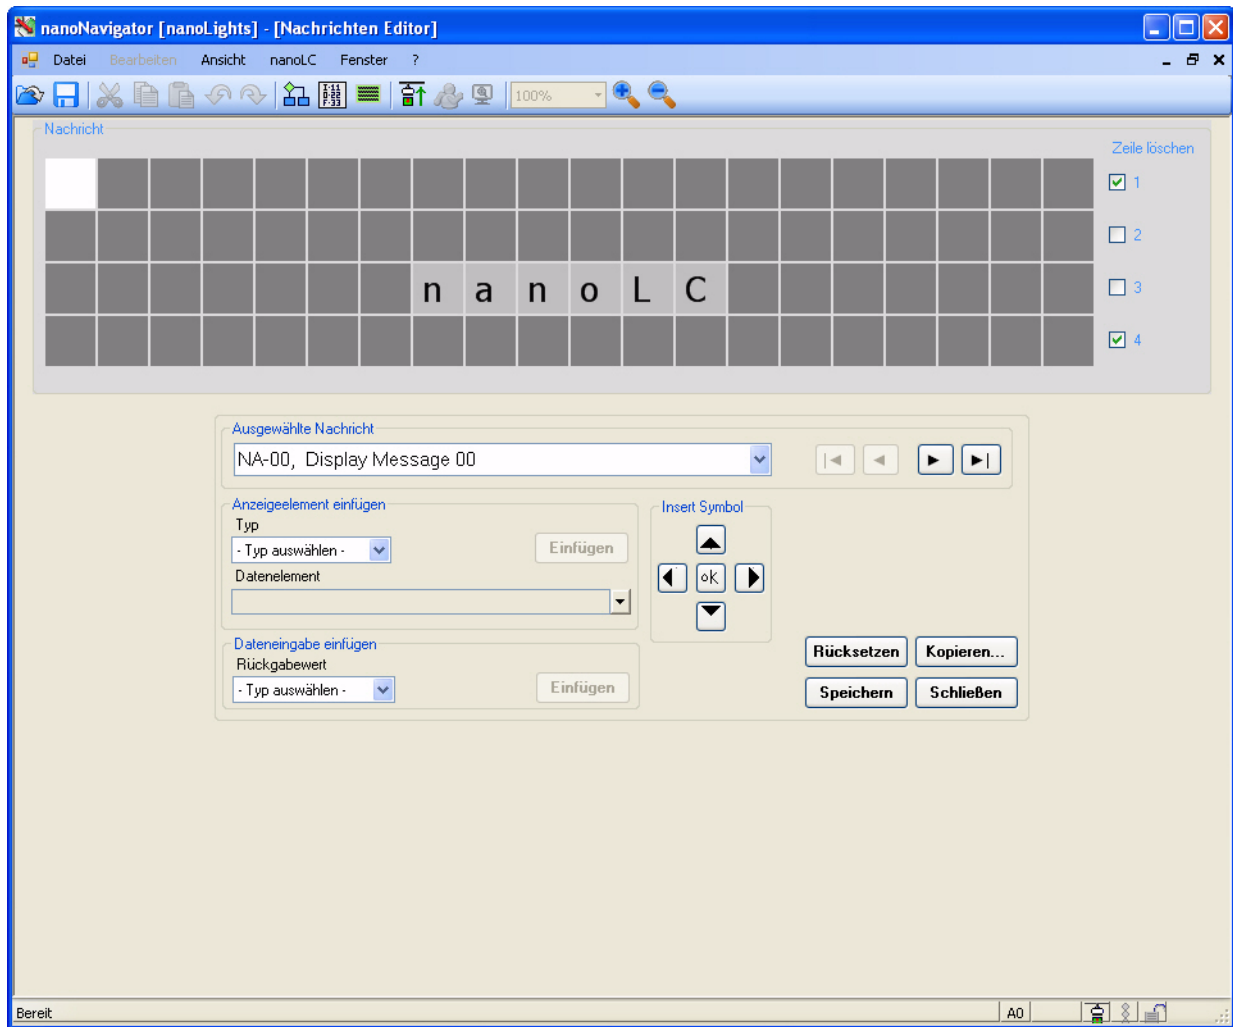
nanoNavigator [nanoLights] - [Nachrichten Editor]

Datei Bearbeiten Ansicht nanoLC Fenster ?

100%

Nachricht

Zeile löschen

n a n o L C

1
2
3
4

Ausgewählte Nachricht

NA-00, Display Message 00

Anzeigeelement einfügen

Typ

- Typ auswählen -

Einfügen

Datenelement

Insert Symbol

oK

Dateneingabe einfügen

Rückgabewert

- Typ auswählen -

Einfügen

Rücksetzen

Kopieren...

Speichern

Schließen

Bereit

A0